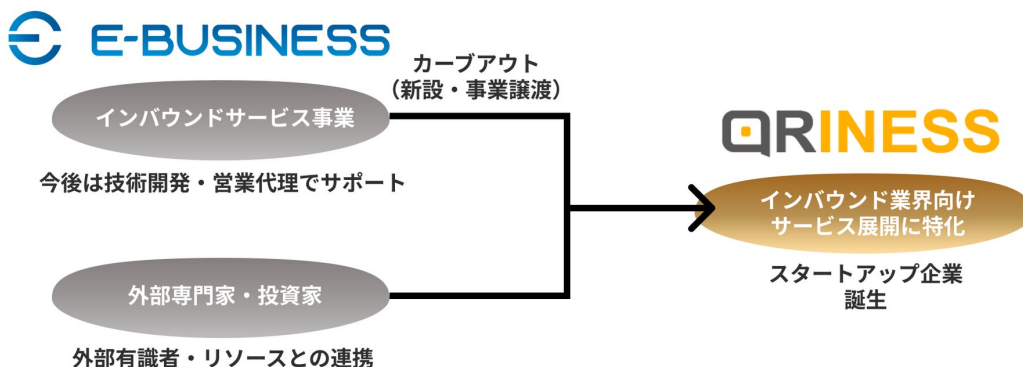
E-BUSINESS

カーブアウト
(新設・事業譲渡)

インバウンドサービス事業

今後は技術開発・営業代理でサポート

外部専門家・投資家

外部有識者・リソースとの連携

QRINESS

インバウンド業界向け
サービス展開に特化

スタートアップ企業
誕生